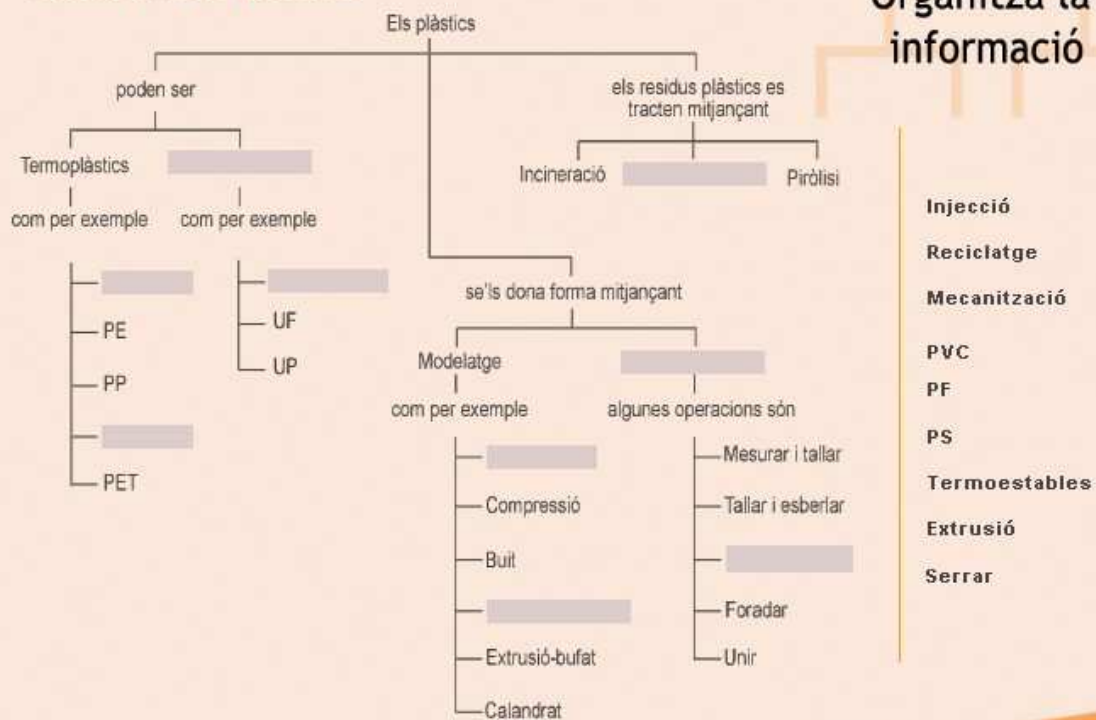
Organitza la informació

Els plàstics

poden ser

Termoplàstics

com per exemple

PE

PP

PET

com per exemple

UF

UP

els residus plàstics es tracten mitjançant

Incineració

Piròlisi

se'ls dona forma mitjançant

Modelatge

com per exemple

Compressió

Buit

Extrusió-bufat

Calandrat

algunes operacions són

Mesurar i tallar

Tallar i esberlar

Foradar

Unir

Injecció

Reciclatge

Mecanització

PVC

PF

PS

Termoestables

Extrusió

Serrar